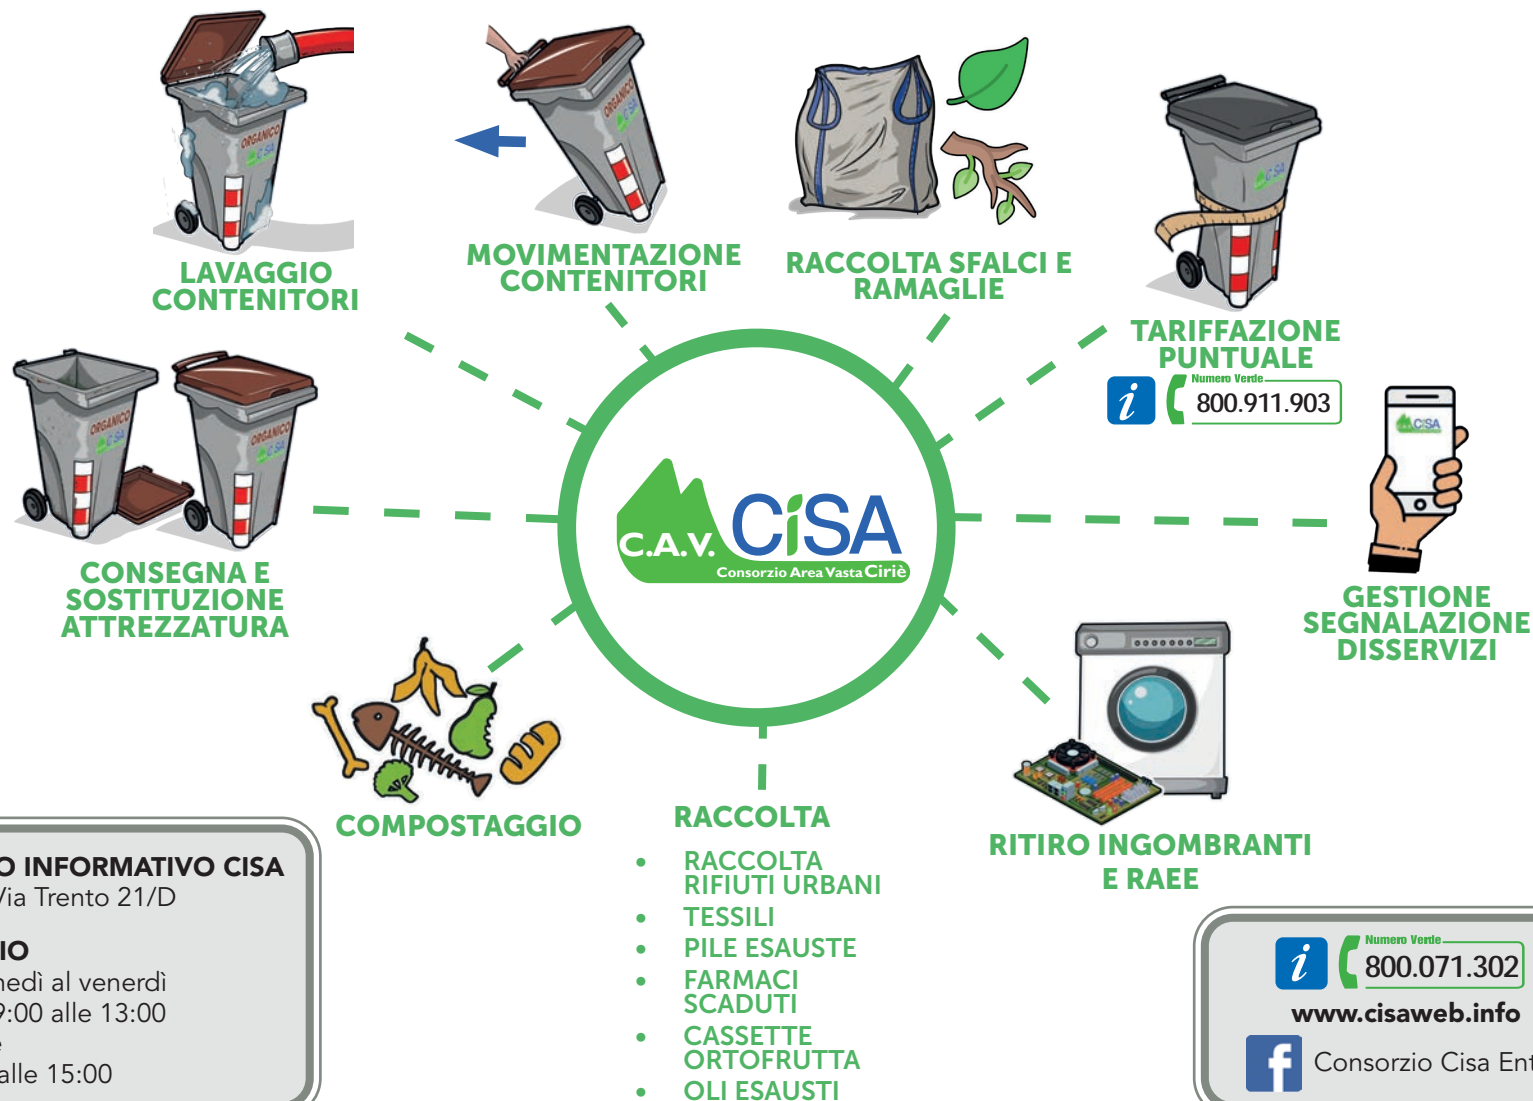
LAVAGGIO CONTENITORI

MOVIMENTAZIONE CONTENITORI

RACCOLTA SFALCI E RAMAGLIE

TARIFFAZIONE PUNTUALE

Numero Verde 800.911.903

CONSEGNA E SOSTITUZIONE ATTREZZATURA

C.A.V. CISA Consorzio Area Vasta Ciriè

GESTIONE SEGNALAZIONE DISSERVIZI

COMPOSTAGGIO

RACCOLTA

- RACCOLTA RIFIUTI URBANI
- TESSILI
- PILE ESAUSTE
- FARMACI SCADUTI
- CASSETTE ORTOFRUTTA
- OLI ESAUSTI

RITIRO INGOMBRANTI E RAEE

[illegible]O INFORMATIVO CISA
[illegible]Via Trento 21/D

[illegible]IO
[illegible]nedì al venerdì
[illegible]:00 alle 13:00
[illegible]
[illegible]alle 15:00

Numero Verde 800.071.302
www.cisaweb.info
Consorzio Cisa Ent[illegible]